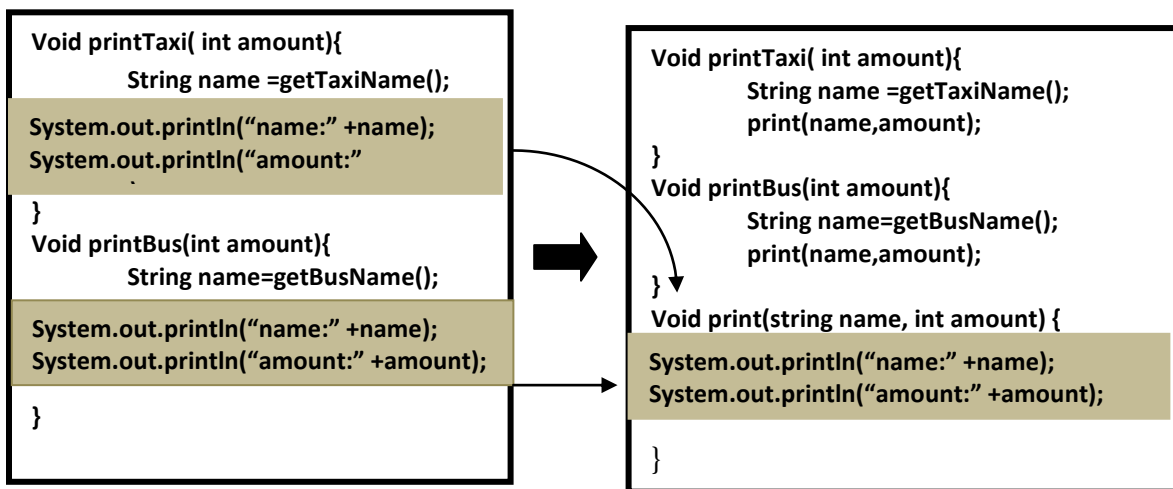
Void printTaxi( int amount){
String name =getTaxiName();
System.out.println(“name:” +name);
System.out.println(“amount:” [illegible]
}
Void printBus(int amount){
String name=getBusName();
System.out.println(“name:” +name);
System.out.println(“amount:” +amount);
}

Void printTaxi( int amount){
String name =getTaxiName();
print(name,amount);
}
Void printBus(int amount){
String name=getBusName();
print(name,amount);
}
Void print(string name, int amount) {
System.out.println(“name:” +name);
System.out.println(“amount:” +amount);
}